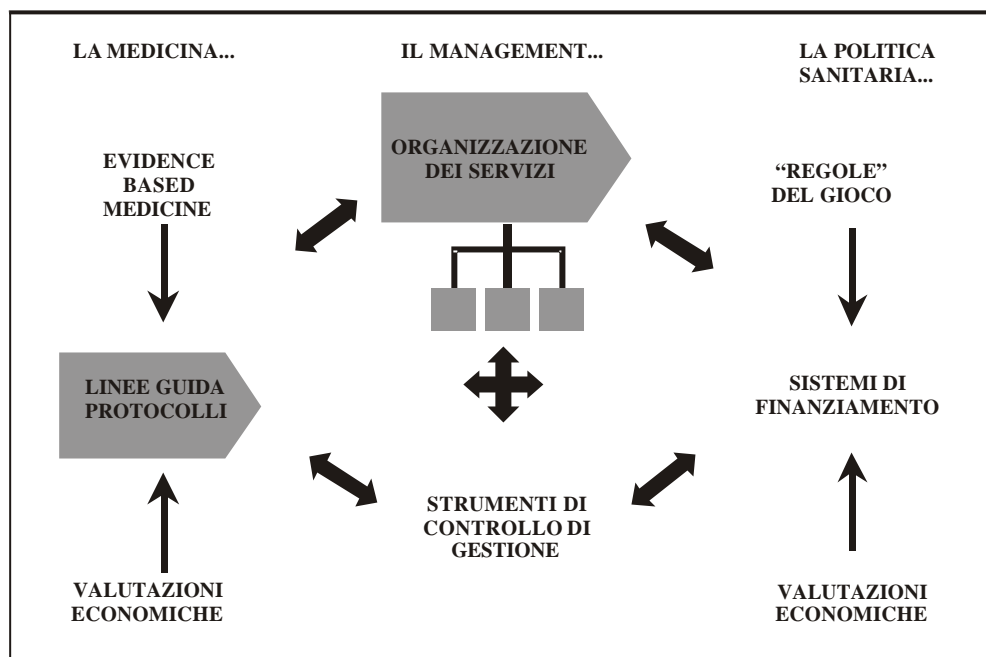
LA MEDICINA...

IL MANAGEMENT...

LA POLITICA SANITARIA...

EVIDENCE BASED MEDICINE

ORGANIZZAZIONE DEI SERVIZI

"REGOLE" DEL GIOCO

LINEE GUIDA PROTOCOLLI

SISTEMI DI FINANZIAMENTO

STRUMENTI DI CONTROLLO DI GESTIONE

VALUTAZIONI ECONOMICHE

VALUTAZIONI ECONOMICHE